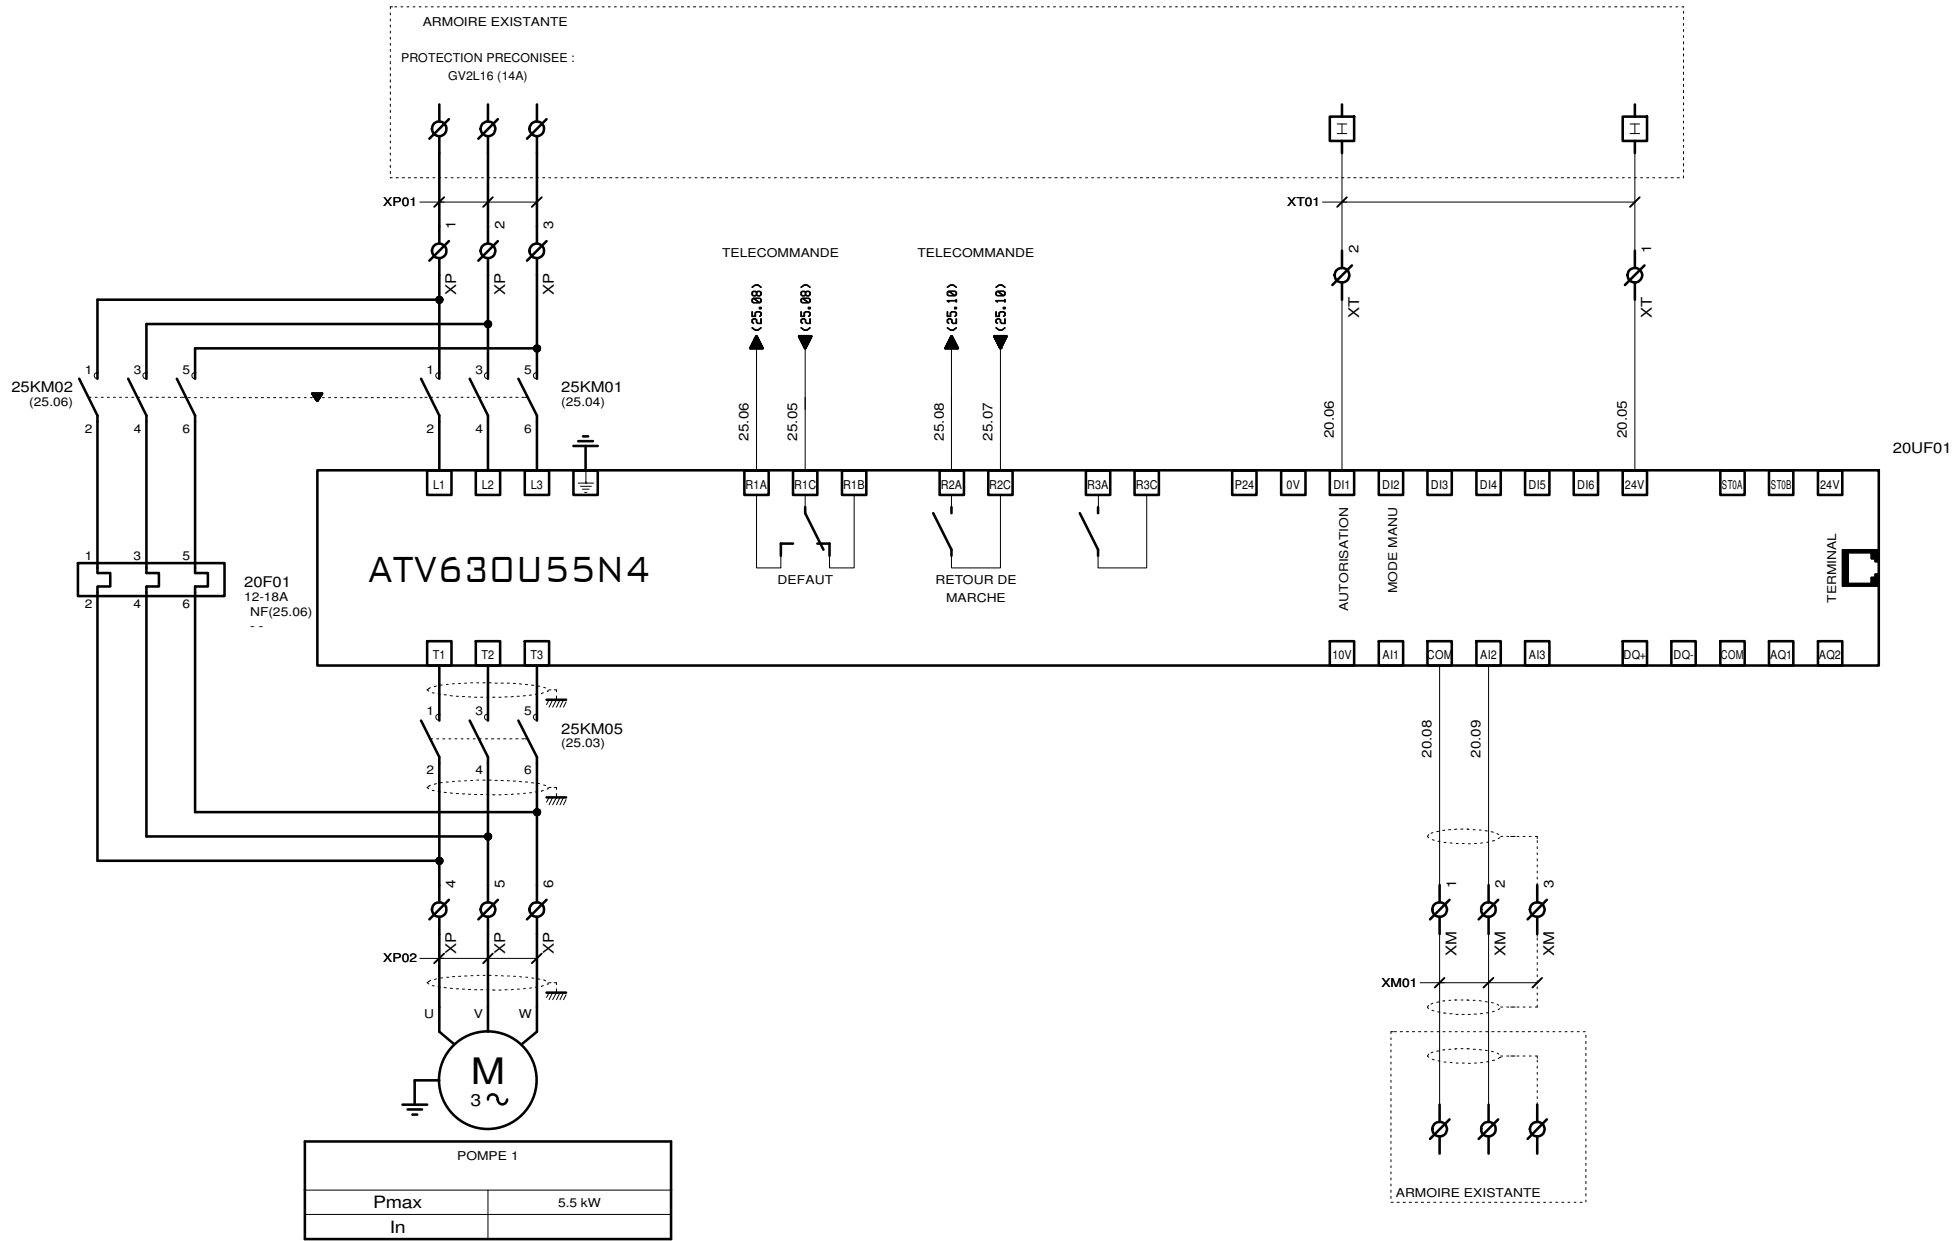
ARMOIRE EXISTANTE

PROTECTION PRECONISEE :
GV2L16 (14A)

XP01
1 2 3
XP XP XP

XT01
2 1
XT XT

TELECOMMANDE
(25.08) (25.08)

TELECOMMANDE
(25.10) (25.10)

25KM02
(25.06)
1 3 5
2 4 6

25KM01
(25.04)
1 3 5
2 4 6

25.06 25.05 25.08 25.07 20.06 20.05

20UF01

L1 L2 L3 R1A R1C R1B R2A R2C R3A R3C P24 0V DI1 DI2 DI3 DI4 DI5 DI6 24V ST0A ST0B 24V

ATV630U55N4

DEFAUT

RETOUR DE MARCHE

AUTORISATION

MODE MANU

TERMINAL

20F01
12-18A
NF(25.06)
- -
1 3 5
2 4 6

T1 T2 T3 10V AI1 COM AI2 AI3 DQ+ DQ- COM AQ1 AQ2

25KM05
(25.03)
1 3 5
2 4 6

20.08 20.09

4 5 6
XP XP XP
XP02

1 2 3
XM XM XM
XM01

U V W

M
3 ~

| POMPE 1 | |
|---|---|
| Pmax | 5.5 kW |
| In | |

ARMOIRE EXISTANTE